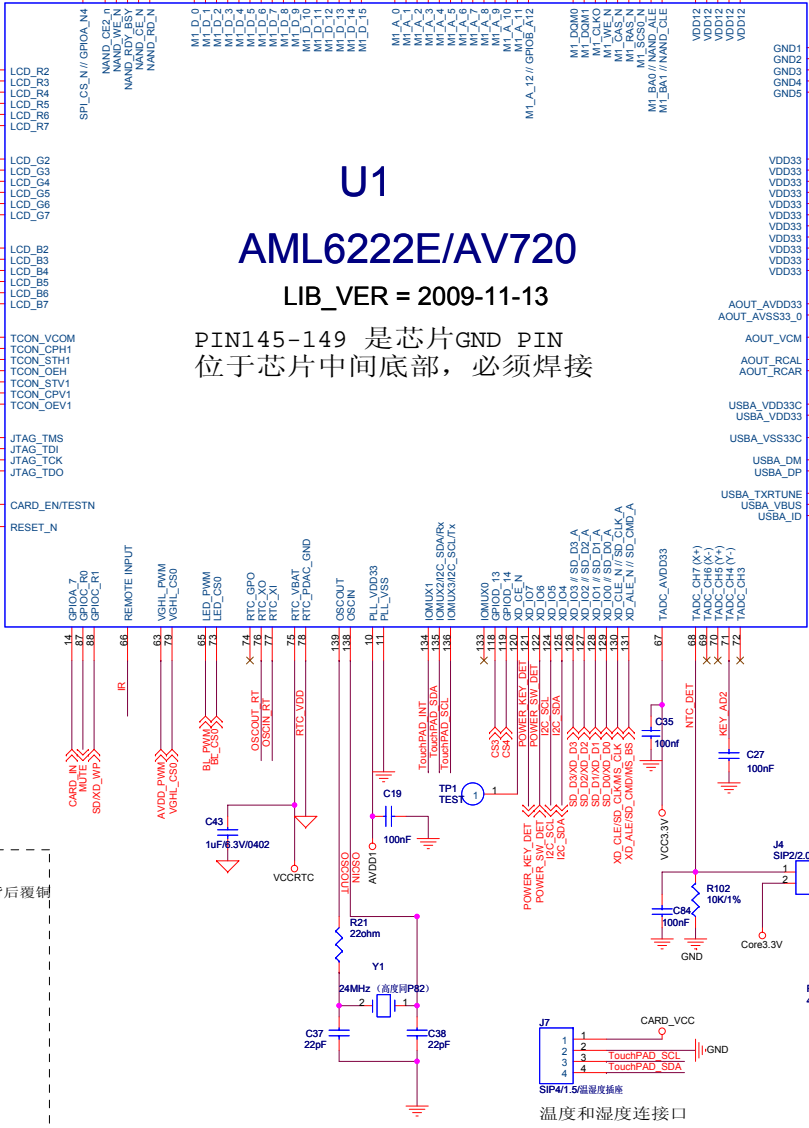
SPI_CS_N // GPIOA_N4
NAND_CE2_n
NAND_WE_N
NAND_RDY_BSY
NAND_CE_N
NAND_RD_N

M1_D_0
M1_D_1
M1_D_2
M1_D_3
M1_D_4
M1_D_5
M1_D_6
M1_D_7
M1_D_8
M1_D_9
M1_D_10
M1_D_11
M1_D_12
M1_D_13
M1_D_14
M1_D_15

M1_A_0
M1_A_1
M1_A_2
M1_A_3
M1_A_4
M1_A_5
M1_A_6
M1_A_7
M1_A_8
M1_A_9
M1_A_10
M1_A_11
M1_A_12 // GPIOB_A12

M1_DQM0
M1_DQM1
M1_CLKO
M1_WE_N
M1_CAS_N
M1_RAS_N
M1_SCS0_N
M1_BA0 // NAND_ALE
M1_BA1 // NAND_CLE

VDD12
VDD12
VDD12
VDD12

GND1
GND2
GND3
GND4
GND5

LCD_R2
LCD_R3
LCD_R4
LCD_R5
LCD_R6
LCD_R7

LCD_G2
LCD_G3
LCD_G4
LCD_G5
LCD_G6
LCD_G7

LCD_B2
LCD_B3
LCD_B4
LCD_B5
LCD_B6
LCD_B7

TCON_VCOM
TCON_CPH1
TCON_STH1
TCON_OEH
TCON_STV1
TCON_CPV1
TCON_OEV1

JTAG_TMS
JTAG_TDI
JTAG_TCK
JTAG_TDO

CARD_EN/TESTN

RESET_N

U1

AML6222E/AV720

LIB_VER = 2009-11-13

PIN145-149 是芯片GND PIN
位于芯片中间底部，必须焊接

VDD33
VDD33
VDD33
VDD33
VDD33
VDD33
VDD33
VDD33
VDD33
VDD33
VDD33

AOUT_AVDD33
AOUT_AVSS33_0

AOUT_VCM

AOUT_RCAL
AOUT_RCAR

USBA_VDD33C
USBA_VDD33

USBA_VSS33C

USBA_DM
USBA_DP

USBA_TXRTUNE
USBA_VBUS
USBA_ID

GPIOA_7
GPIOC_R0
GPIOC_R1
REMOTE INPUT
VGHL_PWM
VGHL_CS0
LED_PWM
LED_CS0
RTC_GPO
RTC_XO
RTC_XI
RTC_VBAT
RTC_PDAC_GND
OSCOUT
OSCIN
PLL_VDD33
PLL_VSS
IOMUX1
IOMUX2/I2C_SDA/Rx
IOMUX3/I2C_SCL/Tx
IOMUX0
GPIOD_13
GPIOD_14
XD_CE_N
XD_IO7
XD_IO6
XD_IO5
XD_IO4
XD_IO3 // SD_D3_A
XD_IO2 // SD_D2_A
XD_IO1 // SD_D1_A
XD_IO0 // SD_D0_A
XD_CLE_N // SD_CLK_A
XD_ALE_N // SD_CMD_A
TADC_AVDD33
TADC_CH7 (X+)
TADC_CH6 (X-)
TADC_CH5 (Y+)
TADC_CH4 (Y-)
TADC_CH3

14 87 88 66 63 79 65 73 74 76 77 75 78 139 138 10 11 134 135 136 133 118 119 120 121 122 123 124 125 126 127 128 129 130 131 67 68 69 70 71 72

IR
CARD_IN
MUTE
SD/XD_WP
AVDD_PWM
VGHL_CS0
BL_PWM
BL_CS0
OSCOUT_RT
OSCIN_RT
RTC_VDD
TouchPAD_INT
TouchPAD_SDA
TouchPAD_SCL
CS3
CS4
POWER_KEY_DET
POWER_SW_DET
I2C_SCL
I2C_SDA
SD_D3/XD_D3
SD_D2/XD_D2
SD_D1/XD_D1
SD_D0/XD_D0
XD_CLE/SD_CLK/MS_CLK
XD_ALE/SD_CMD/MS_BS
NTC_DET
KEY_AD2

C35
100nf
C27
100nF
VCC3.3V

C43
1uF/6.3V/0402
VCCRTC
C19
100nF
AVDD1
OSCOUT
OSCIN
TP1
TEST
1
POWER_KEY_DET
POWER_SW_DET
I2C_SCL
I2C_SDA

后覆铜

R21
22ohm
Y1
24MHz（高度同P82）
2 1
C37
22pF
C38
22pF

J4
SIP2/2.0
1
2
R102
10K/1%
C84
100nF
GND
Core3.3V

J7
1 CARD_VCC
2 GND
3 TouchPAD_SCL
4 TouchPAD_SDA
SIP4/1.5/温湿度插座
温度和湿度连接口